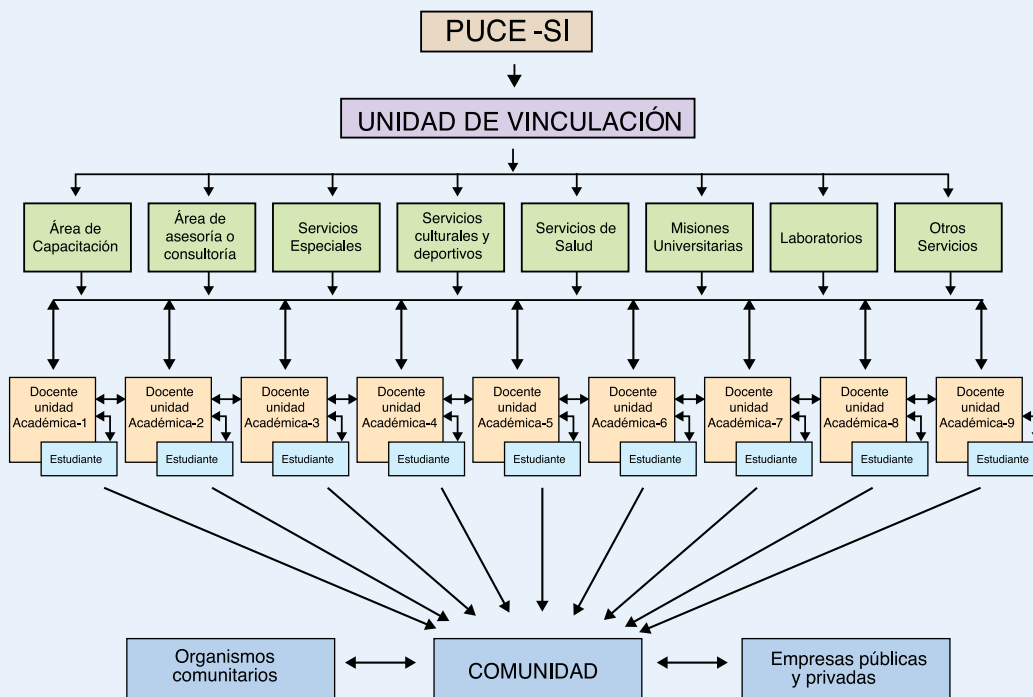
PUCE -SI

UNIDAD DE VINCULACIÓN

Área de Capacitación

Área de asesoría o consultoría

Servicios Especiales

Servicios culturales y deportivos

Servicios de Salud

Misiones Universitarias

Laboratorios

Otros Servicios

Docente unidad Académica-1
Estudiante

Docente unidad Académica-2
Estudiante

Docente unidad Académica-3
Estudiante

Docente unidad Académica-4
Estudiante

Docente unidad Académica-5
Estudiante

Docente unidad Académica-6
Estudiante

Docente unidad Académica-7
Estudiante

Docente unidad Académica-8
Estudiante

Docente unidad Académica-9
Estudiante

Organismos comunitarios

COMUNIDAD

Empresas públicas y privadas